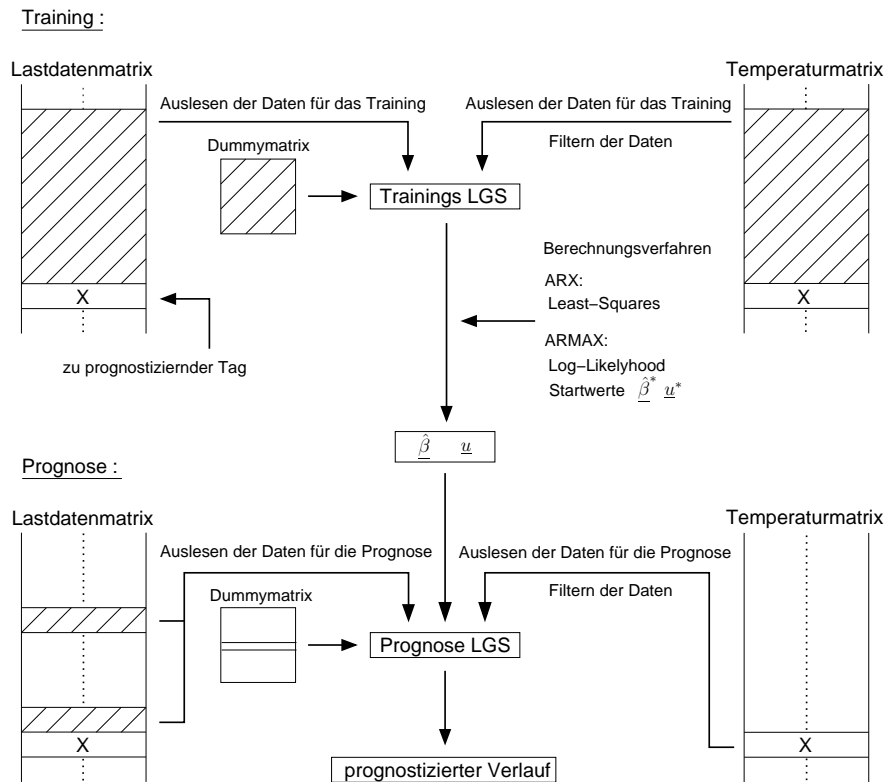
Training :

Lastdatenmatrix

Temperaturmatrix

Auslesen der Daten für das Training

Auslesen der Daten für das Training

Filtern der Daten

Dummymatrix

Trainings LGS

Berechnungsverfahren

ARX:
Least−Squares

ARMAX:
Log−Likelyhood
Startwerte $\underline{\hat{\beta}}^*$ $\underline{u}^*$

X

X

zu prognostizierender Tag

$\underline{\hat{\beta}}$ $\underline{u}$

Prognose :

Lastdatenmatrix

Temperaturmatrix

Auslesen der Daten für die Prognose

Auslesen der Daten für die Prognose

Filtern der Daten

Dummymatrix

Prognose LGS

X

X

prognostizierter Verlauf